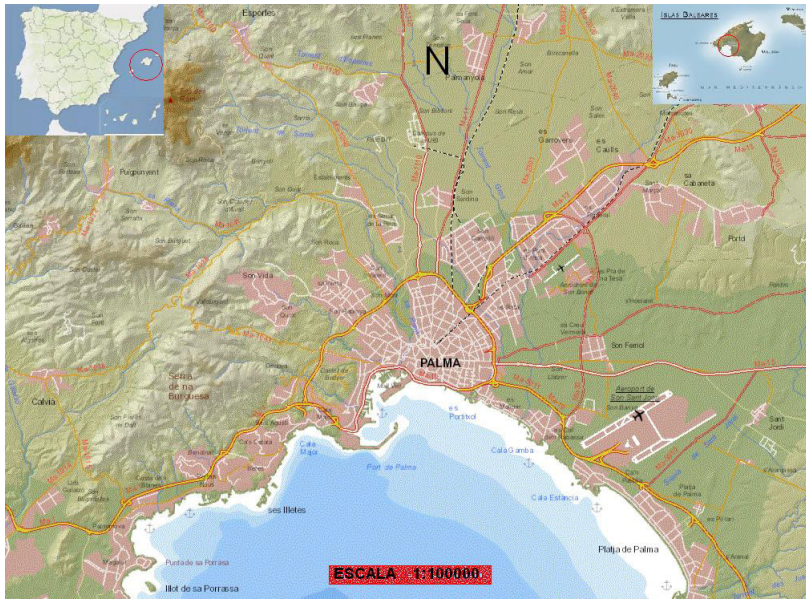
Esporles
N
Palmanyola
ISLAS BALEARES
MAR MEDITERRÁNEO
Son Amar
Bonanova
es Garrovers
es Caulls
sa Cabaneta
Puigpunyent
Son Roca
Son Sardina
Son Vida
Pont d'Inca
PALMA
Son Ferriol
Serra de na Burguesa
Calvià
es Portitxol
Aeropuerto de Son Sant Joan
Cala Major
Port de Palma
Cala Gamba
Cala Estància
Sant Jordi
ses Illetes
Punta de sa Porrassa
Platja de Palma
Illot de sa Porrassa
ESCALA 1:100000